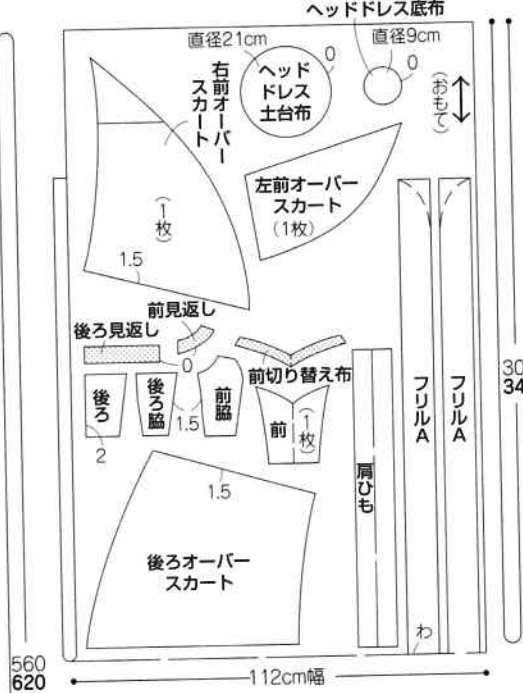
ヘッドドレス底布
直径21cm
0
ヘッドドレス土台布
直径9cm
0
(おもて)
右前オーバースカート
(1枚)
1.5
左前オーバースカート
(1枚)
前見返し
後ろ見返し
0
後ろ
後ろ脇
前脇
1.5
2
前切り替え布
前
(1枚)
1.5
後ろオーバースカート
肩ひも
フリルA
フリルA
わ
30
34
560
620
112cm幅